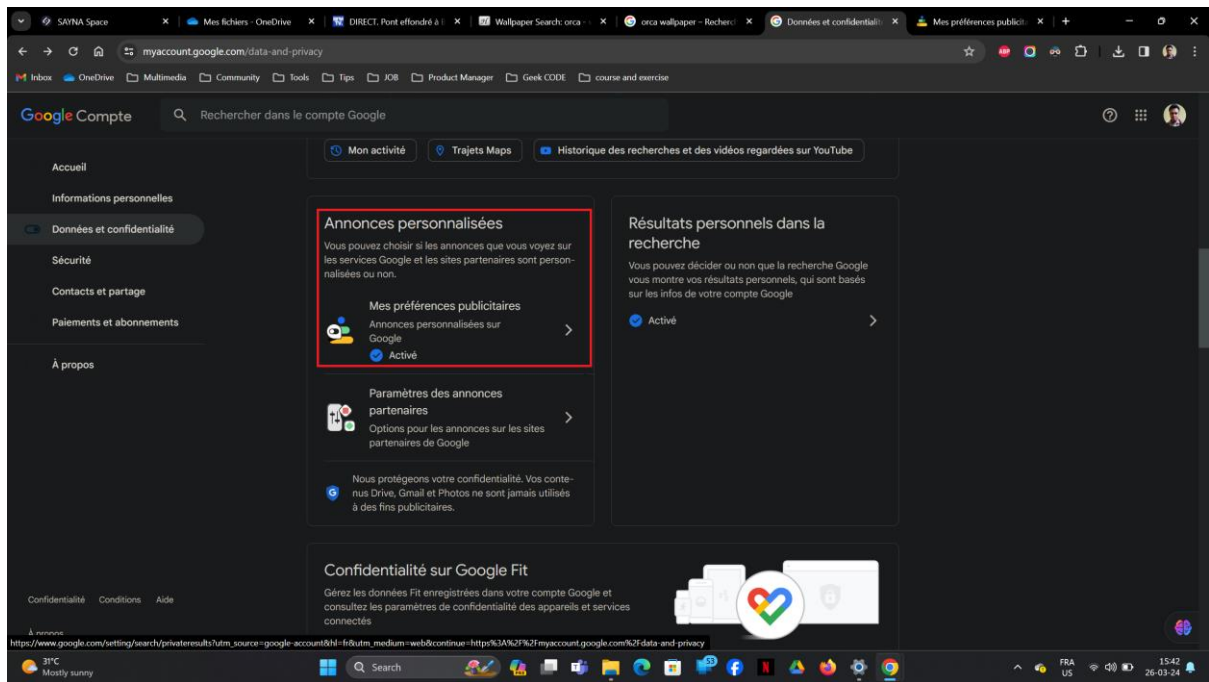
SAYNA Space | Mes fichiers - OneDrive | DIRECT. Pont effondré à | Wallpaper Search: orca | orca wallpaper - Recherc | Données et confidentialit | Mes préférences publicit

myaccount.google.com/data-and-privacy

Inbox | OneDrive | Multimedia | Community | Tools | Tips | JOB | Product Manager | Geek CODE | course and exercise

Google Compte

Rechercher dans le compte Google

Accueil

Informations personnelles

Données et confidentialité

Sécurité

Contacts et partage

Paiements et abonnements

À propos

Mon activité | Trajets Maps | Historique des recherches et des vidéos regardées sur YouTube

Annonces personnalisées

Vous pouvez choisir si les annonces que vous voyez sur les services Google et les sites partenaires sont personnalisées ou non.

Mes préférences publicitaires

Annonces personnalisées sur Google

Activé

Paramètres des annonces partenaires

Options pour les annonces sur les sites partenaires de Google

Nous protégeons votre confidentialité. Vos contenus Drive, Gmail et Photos ne sont jamais utilisés à des fins publicitaires.

Résultats personnels dans la recherche

Vous pouvez décider ou non que la recherche Google vous montre vos résultats personnels, qui sont basés sur les infos de votre compte Google

Activé

Confidentialité sur Google Fit

Gérez les données Fit enregistrées dans votre compte Google et consultez les paramètres de confidentialité des appareils et services connectés

Confidentialité Conditions Aide

À propos

https://www.google.com/setting/search/privateresults?utm_source=google-account&hl=fr&utm_medium=web&continue=https%3A%2F%2Fmyaccount.google.com%2Fdata-and-privacy

31°C
Mostly sunny

Search

53

FRA
US

15:42
26-03-24